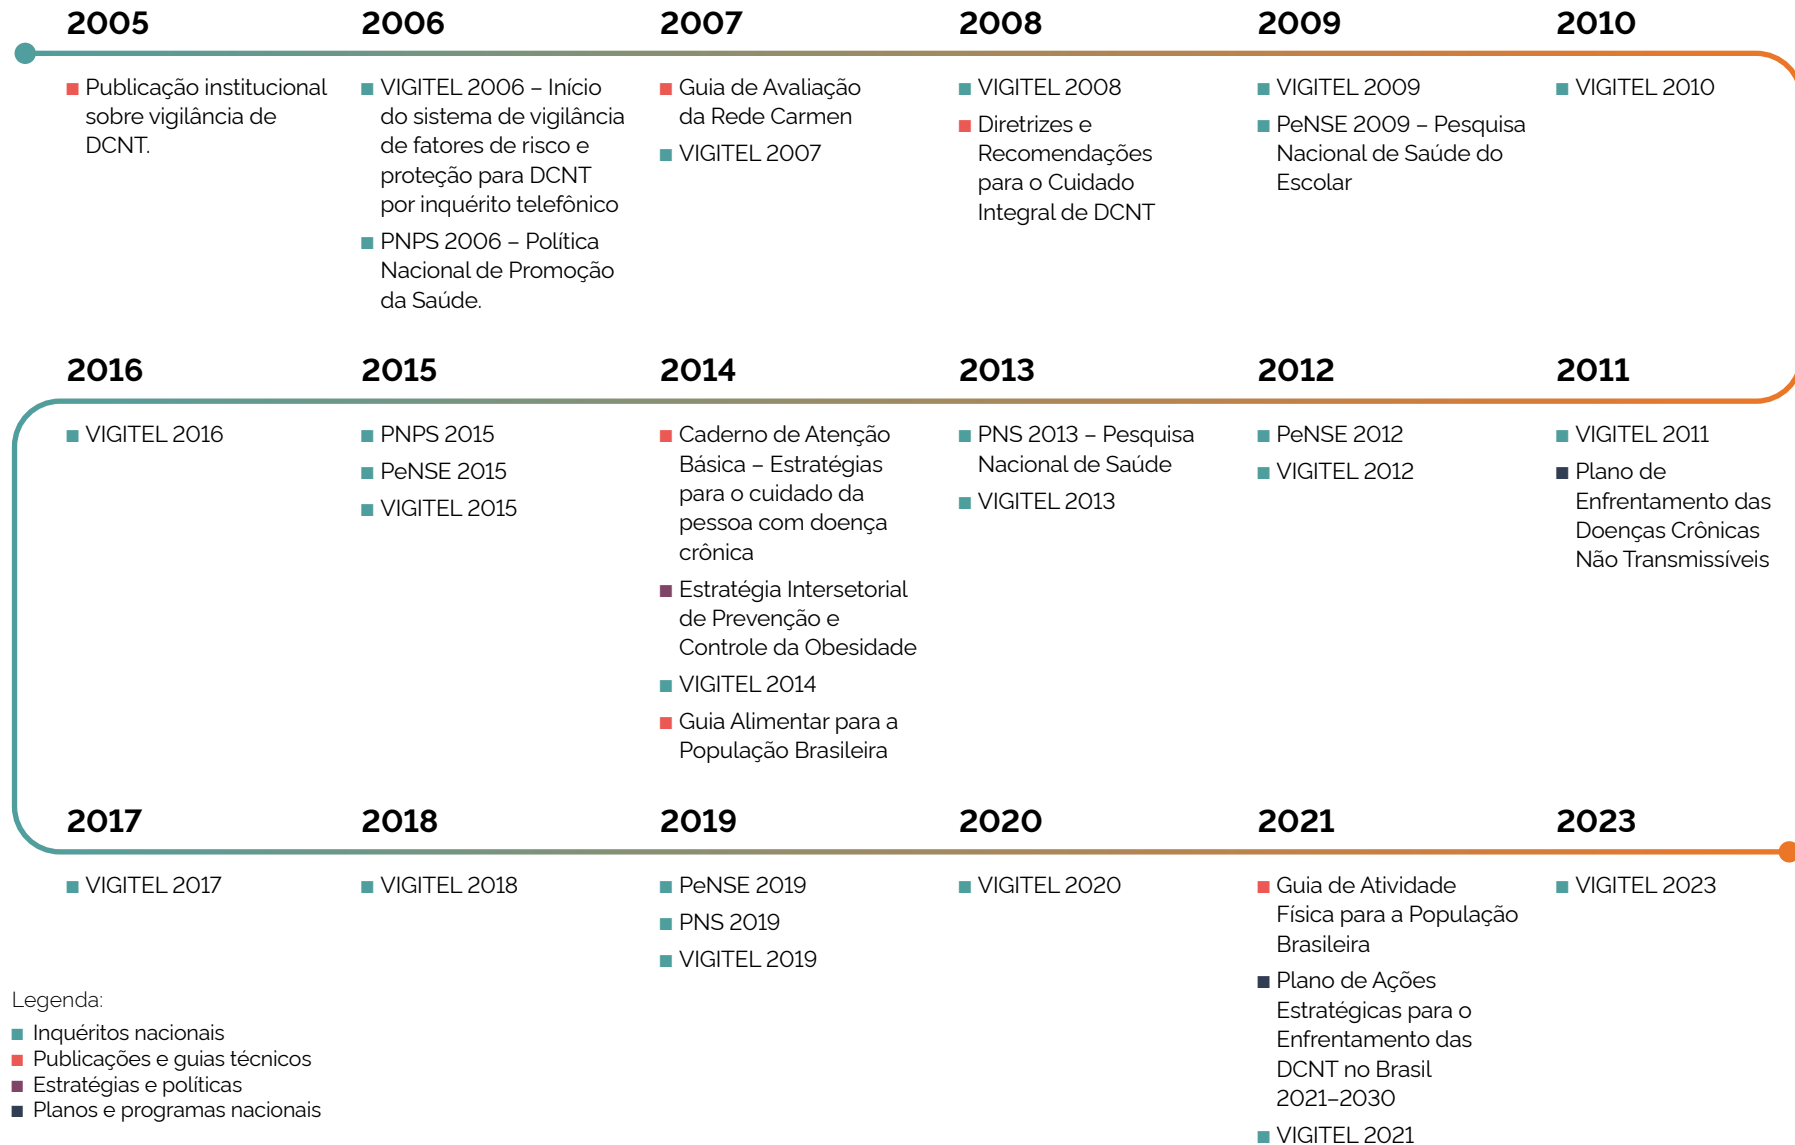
2005

Publicação institucional sobre vigilância de DCNT.

2006

VIGITEL 2006 – Início do sistema de vigilância de fatores de risco e proteção para DCNT por inquérito telefônico

PNPS 2006 – Política Nacional de Promoção da Saúde.

2007

Guia de Avaliação da Rede Carmen

VIGITEL 2007

2008

VIGITEL 2008

Diretrizes e Recomendações para o Cuidado Integral de DCNT

2009

VIGITEL 2009

PeNSE 2009 – Pesquisa Nacional de Saúde do Escolar

2010

VIGITEL 2010

2016

VIGITEL 2016

2015

PNPS 2015

PeNSE 2015

VIGITEL 2015

2014

Caderno de Atenção Básica – Estratégias para o cuidado da pessoa com doença crônica

Estratégia Intersetorial de Prevenção e Controle da Obesidade

VIGITEL 2014

Guia Alimentar para a População Brasileira

2013

PNS 2013 – Pesquisa Nacional de Saúde

VIGITEL 2013

2012

PeNSE 2012

VIGITEL 2012

2011

VIGITEL 2011

Plano de Enfrentamento das Doenças Crônicas Não Transmissíveis

2017

VIGITEL 2017

2018

VIGITEL 2018

2019

PeNSE 2019

PNS 2019

VIGITEL 2019

2020

VIGITEL 2020

2021

Guia de Atividade Física para a População Brasileira

Plano de Ações Estratégicas para o Enfrentamento das DCNT no Brasil 2021–2030

VIGITEL 2021

2023

VIGITEL 2023

Legenda:
Inquéritos nacionais
Publicações e guias técnicos
Estratégias e políticas
Planos e programas nacionais